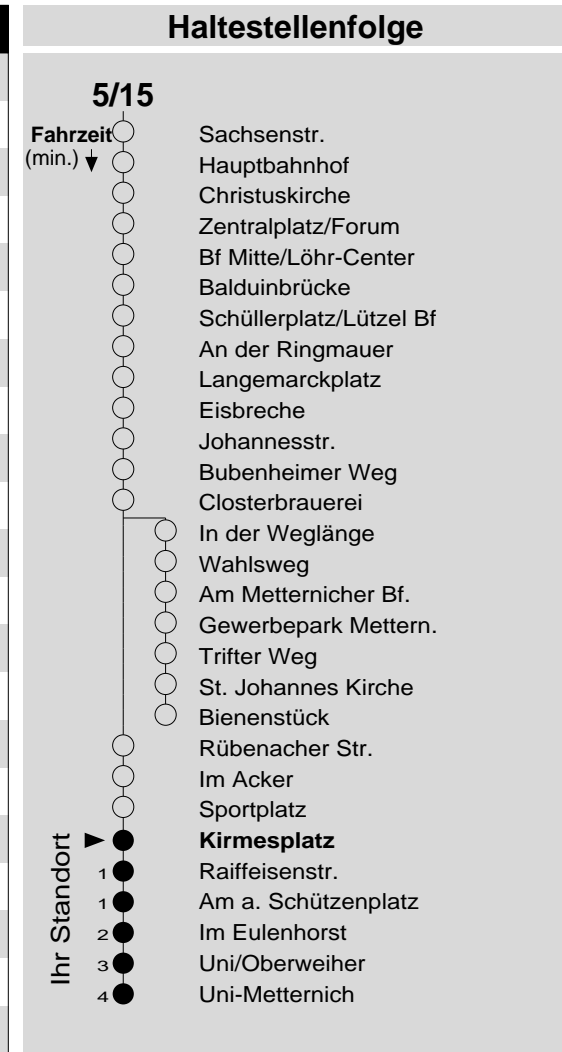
Haltestellenfolge

5/15

Fahrzeit (min.)

Sachsenstr.
Hauptbahnhof
Christuskirche
Zentralplatz/Forum
Bf Mitte/Löhr-Center
Balduinbrücke
Schüllerplatz/Lützel Bf
An der Ringmauer
Langemarckplatz
Eisbreche
Johannesstr.
Bubenheimer Weg
Closterbrauerei
In der Weglänge
Wahlsweg
Am Metternicher Bf.
Gewerbepark Mettern.
Trifter Weg
St. Johannes Kirche
Bienenstück
Rübenacher Str.
Im Acker
Sportplatz

Ihr Standort

**Kirmesplatz**
1 Raiffeisenstr.
1 Am a. Schützenplatz
2 Im Eulenhorst
3 Uni/Oberweiher
4 Uni-Metternich